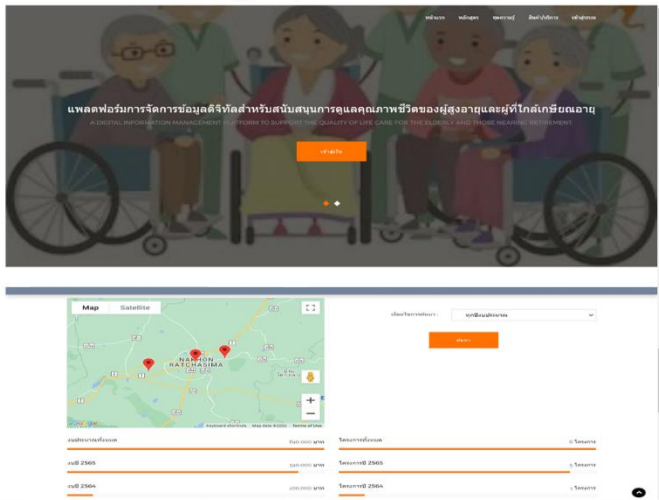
หน้าแรก หลักสูตร ชุดความรู้ ติดต่อบริการ เข้าสู่ระบบ

แพลตฟอร์มการจัดการข้อมูลดิจิทัลสำหรับสนับสนุนการดูแลคุณภาพชีวิตของผู้สูงอายุและผู้ที่ใกล้เกษียณอายุ

A DIGITAL INFORMATION MANAGEMENT PLATFORM TO SUPPORT THE QUALITY OF LIFE CARE FOR THE ELDERLY AND THOSE NEARING RETIREMENT

เข้าสู่ระบบ

Map Satellite

NAKHON RATCHASIMA

Keyboard shortcuts Map data ©2022 Terms of Use

เลือกปีงบประมาณ : ทุกปีงบประมาณ

ค้นหา

งบประมาณทั้งหมด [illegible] บาท

โครงการทั้งหมด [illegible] โครงการ

งบปี 2565 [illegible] บาท

โครงการปี 2565 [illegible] โครงการ

งบปี 2564 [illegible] บาท

โครงการปี 2564 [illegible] โครงการ